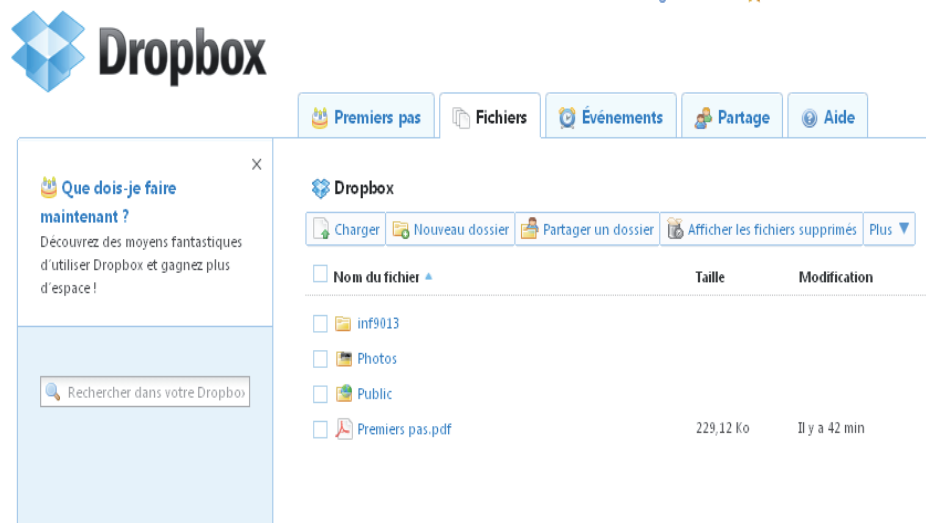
Dropbox

Premiers pas | Fichiers | Événements | Partage | Aide

×

Que dois-je faire maintenant ?

Découvrez des moyens fantastiques d'utiliser Dropbox et gagnez plus d'espace !

Rechercher dans votre Dropbox

Dropbox

Charger | Nouveau dossier | Partager un dossier | Afficher les fichiers supprimés | Plus ▼

| Nom du fichier ▲ | Taille | Modification |
|---|---|---|
| inf9013 | | |
| Photos | | |
| Public | | |
| Premiers pas.pdf | 229,12 Ko | Il y a 42 min |